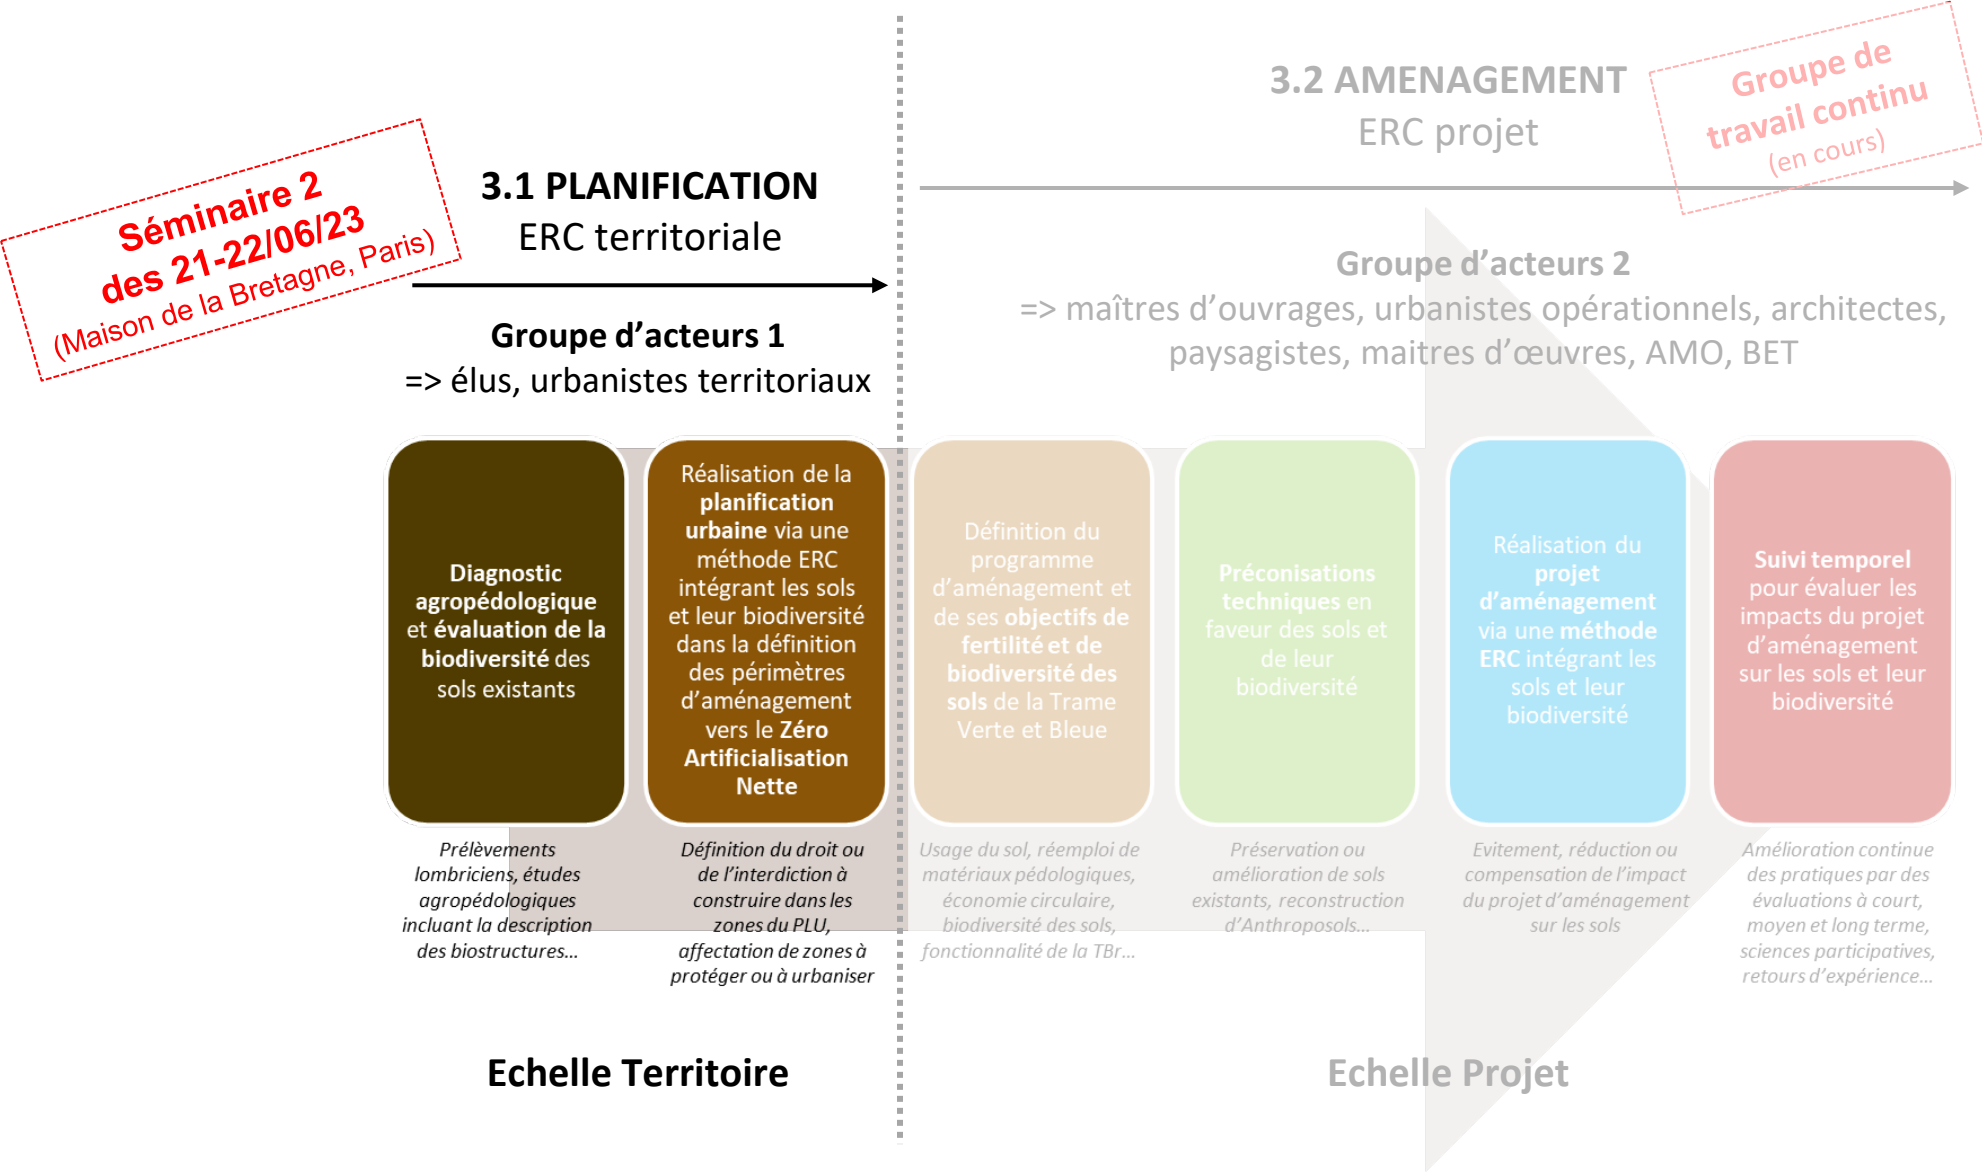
Séminaire 2
des 21-22/06/23
(Maison de la Bretagne, Paris)

3.1 PLANIFICATION
ERC territoriale

Groupe d'acteurs 1
=> élus, urbanistes territoriaux

3.2 AMENAGEMENT
ERC projet

Groupe de travail continu
(en cours)

Groupe d'acteurs 2
=> maîtres d'ouvrages, urbanistes opérationnels, architectes, paysagistes, maitres d'œuvres, AMO, BET

Diagnostic agropédologique et évaluation de la biodiversité des sols existants

Réalisation de la planification urbaine via une méthode ERC intégrant les sols et leur biodiversité dans la définition des périmètres d'aménagement vers le Zéro Artificialisation Nette

Définition du programme d'aménagement et de ses objectifs de fertilité et de biodiversité des sols de la Trame Verte et Bleue

Préconisations techniques en faveur des sols et de leur biodiversité

Réalisation du projet d'aménagement via une méthode ERC intégrant les sols et leur biodiversité

Suivi temporel pour évaluer les impacts du projet d'aménagement sur les sols et leur biodiversité

Prélèvements lombriciens, études agropédologiques incluant la description des biostructures…

Définition du droit ou de l'interdiction à construire dans les zones du PLU, affectation de zones à protéger ou à urbaniser

Usage du sol, réemploi de matériaux pédologiques, économie circulaire, biodiversité des sols, fonctionnalité de la TBr…

Préservation ou amélioration de sols existants, reconstruction d'Anthroposols…

Evitement, réduction ou compensation de l'impact du projet d'aménagement sur les sols

Amélioration continue des pratiques par des évaluations à court, moyen et long terme, sciences participatives, retours d'expérience…

Echelle Territoire

Echelle Projet